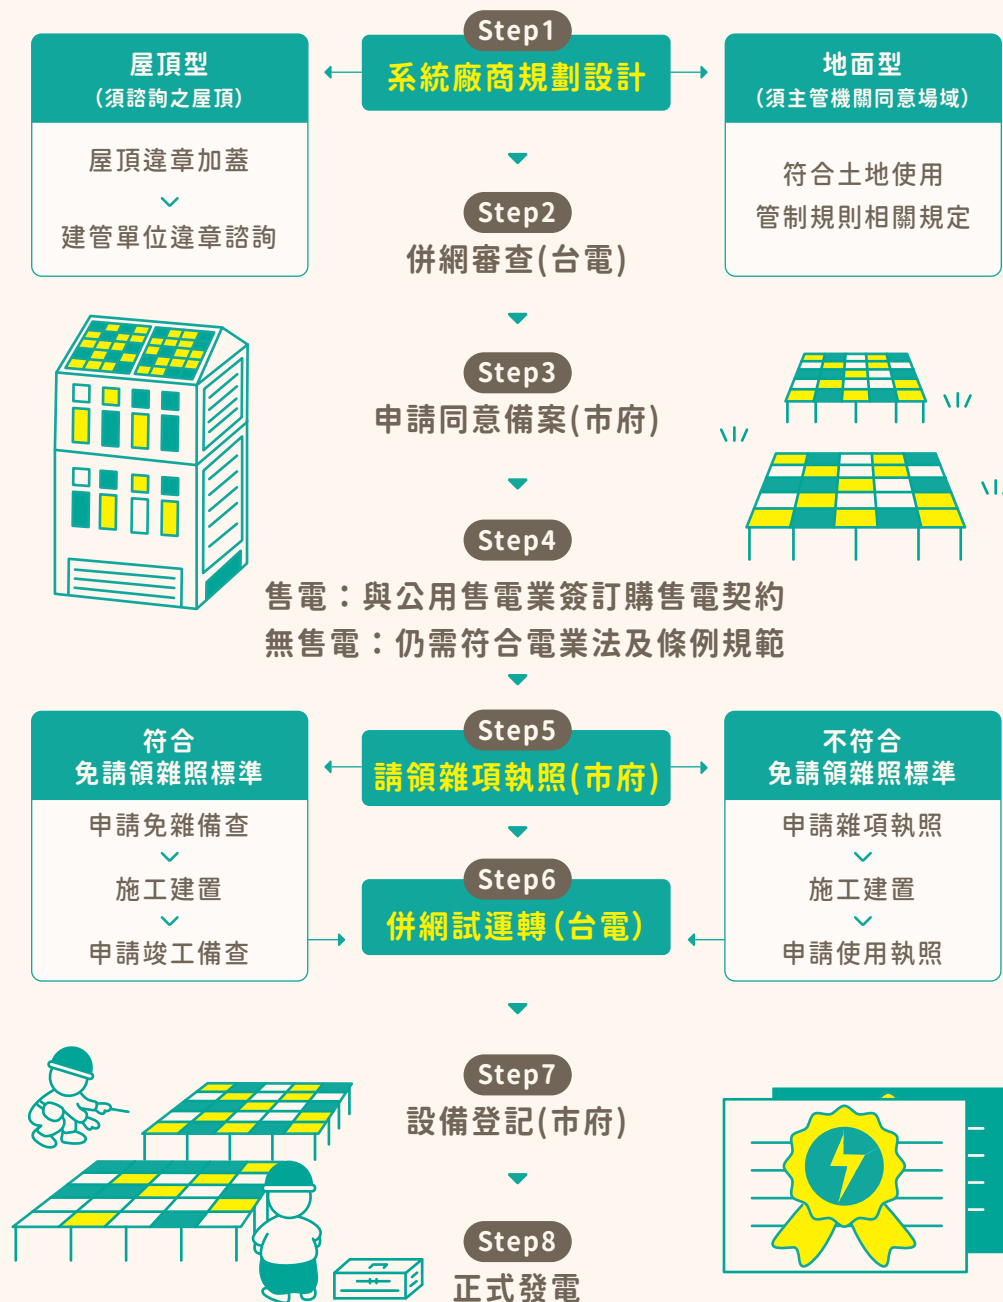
Step1
系統廠商規劃設計

屋頂型
(須諮詢之屋頂)

屋頂違章加蓋
建管單位違章諮詢

地面型
(須主管機關同意場域)

符合土地使用
管制規則相關規定

Step2
併網審查(台電)

Step3
申請同意備案(市府)

Step4
售電：與公用售電業簽訂購售電契約
無售電：仍需符合電業法及條例規範

Step5
請領雜項執照(市府)

符合
免請領雜照標準

申請免雜備查
施工建置
申請竣工備查

不符合
免請領雜照標準

申請雜項執照
施工建置
申請使用執照

Step6
併網試運轉(台電)

Step7
設備登記(市府)

Step8
正式發電